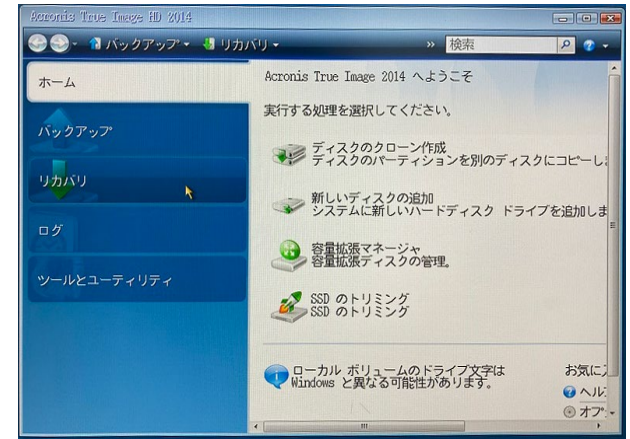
Acronis True Image HD 2014

バックアップ・ リカバリ・ » 検索

ホーム

バックアップ

リカバリ

ログ

ツールとユーティリティ

Acronis True Image 2014 へようこそ

実行する処理を選択してください。

ディスクのクローン作成
ディスクのパーティションを別のディスクにコピーし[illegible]

新しいディスクの追加
システムに新しいハードディスク ドライブを追加しま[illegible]

容量拡張マネージャ
容量拡張ディスクの管理。

SSD のトリミング
SSD のトリミング

ローカル ボリュームのドライブ文字は Windows と異なる可能性があります。

お気に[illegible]
ヘル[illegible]
オプ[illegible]